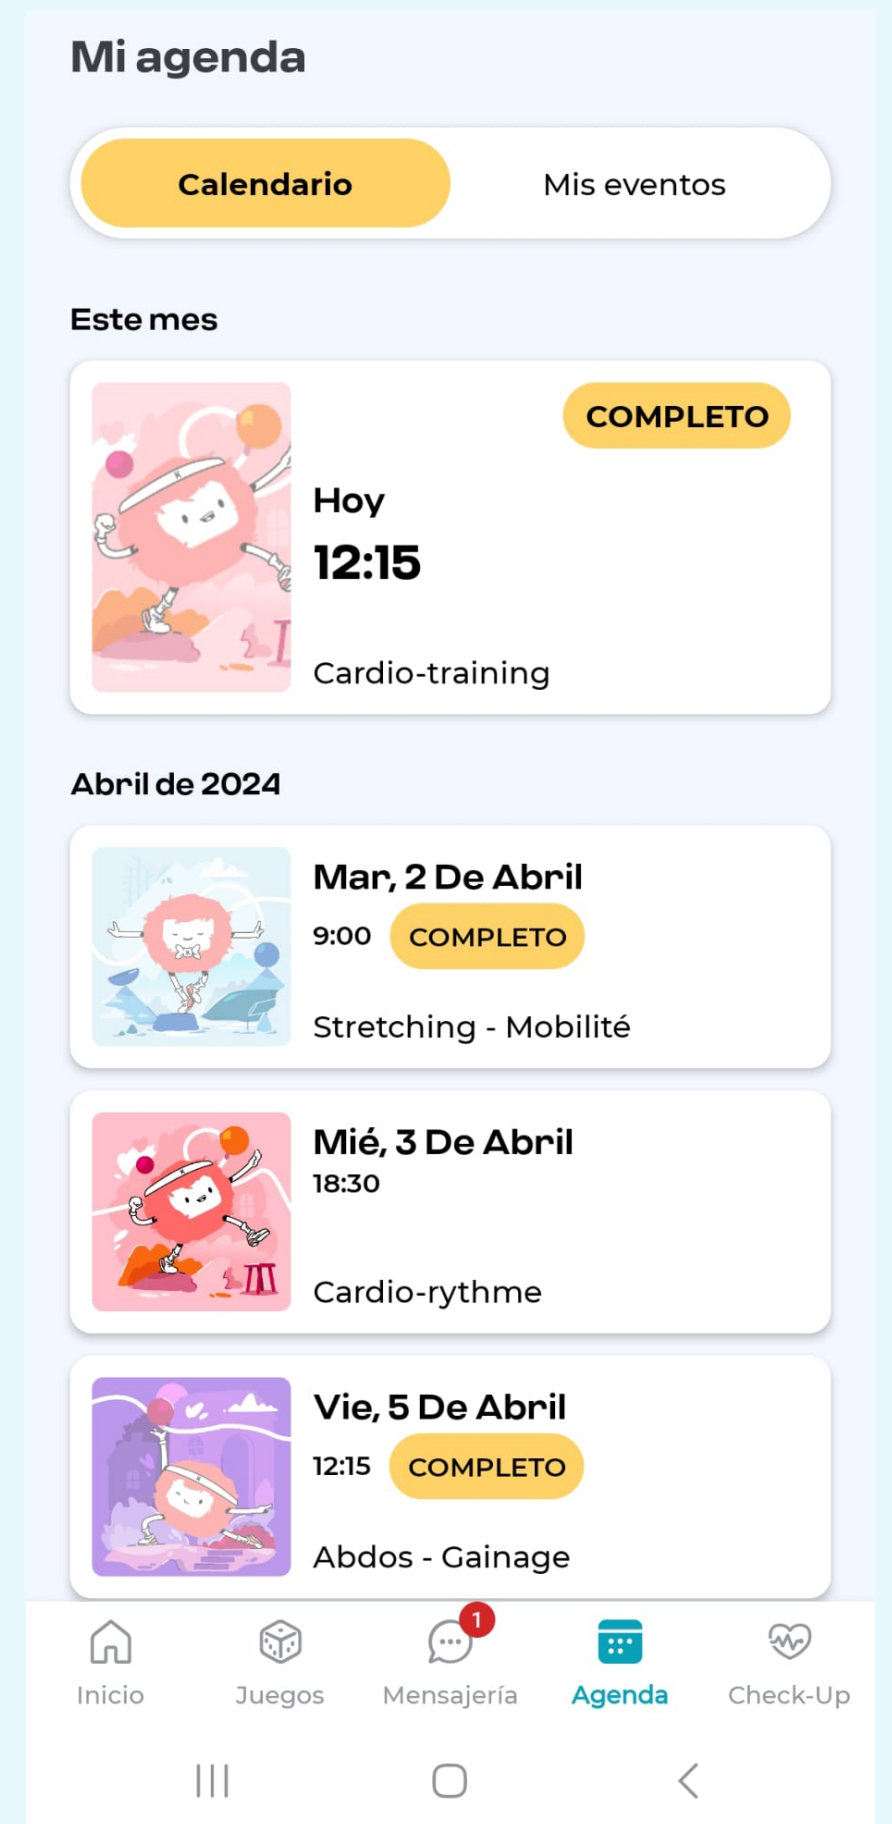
Mi agenda

Calendario

Mis eventos

Este mes

COMPLETO

Hoy

12:15

Cardio-training

Abril de 2024

Mar, 2 De Abril

9:00 COMPLETO

Stretching - Mobilité

Mié, 3 De Abril

18:30

Cardio-rythme

Vie, 5 De Abril

12:15 COMPLETO

Abdos - Gainage

Inicio

Juegos

1

Mensajería

Agenda

Check-Up